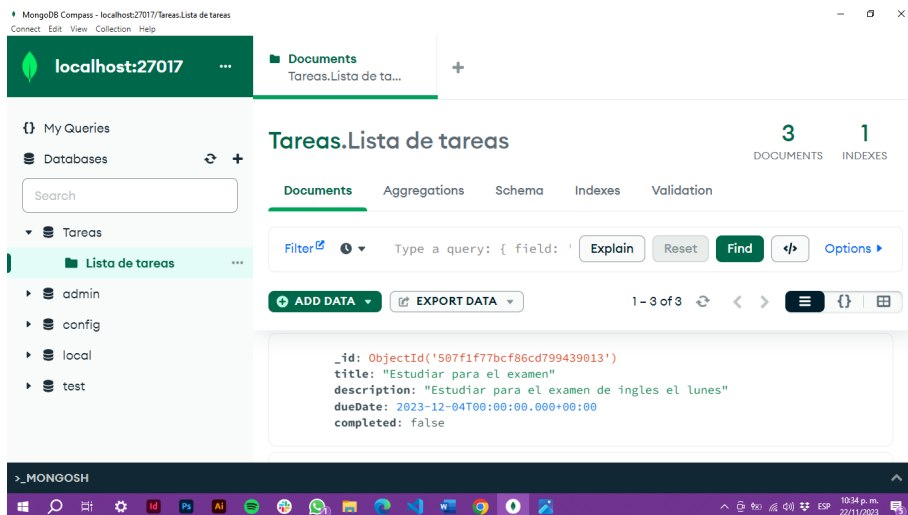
MongoDB Compass - localhost:27017/Tareas.Lista de tareas
Connect Edit View Collection Help

localhost:27017 ...

Documents
Tareas.Lista de ta...
+

{} My Queries
Databases
Search
Tareas
Lista de tareas ...
admin
config
local
test

Tareas.Lista de tareas
3 DOCUMENTS
1 INDEXES

Documents Aggregations Schema Indexes Validation

Filter
Type a query: { field: '
Explain
Reset
Find
Options ▸

ADD DATA ▾
EXPORT DATA ▾
1 – 3 of 3

_id: ObjectId('507f1f77bcf86cd799439013')
title: "Estudiar para el examen"
description: "Estudiar para el examen de ingles el lunes"
dueDate: 2023-12-04T00:00:00.000+00:00
completed: false

>_MONGOSH

ESP 10:34 p. m. 22/11/2023